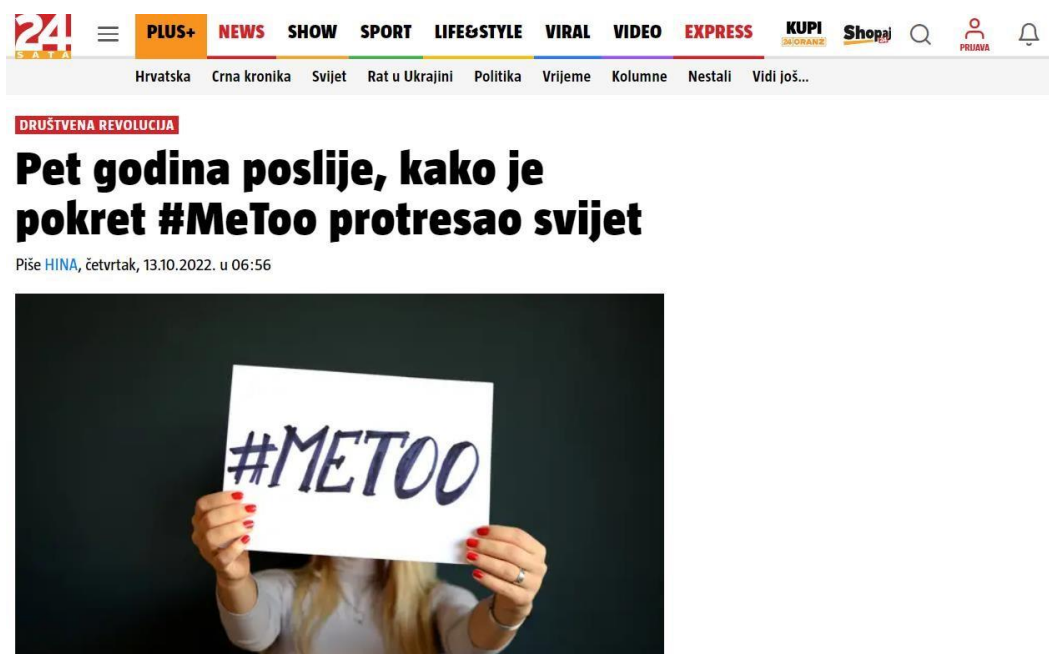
24 SATA PLUS+ NEWS SHOW SPORT LIFE&STYLE VIRAL VIDEO EXPRESS KUPI 24ORANZ Shopaj PRIJAVA

Hrvatska Crna kronika Svijet Rat u Ukrajini Politika Vrijeme Kolumne Nestali Vidi još...

DRUŠTVENA REVOLUCIJA

Pet godina poslije, kako je pokret #MeToo protresao svijet

Piše HINA, četvrtak, 13.10.2022. u 06:56

#METOO